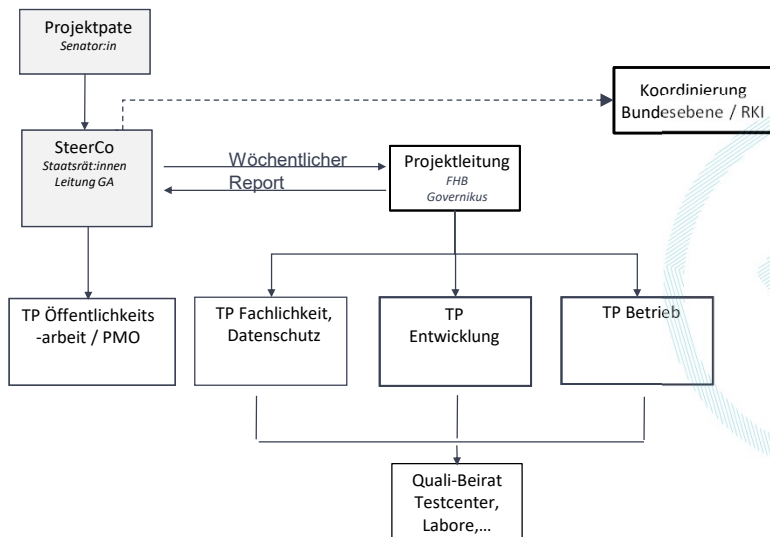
Projektpate
Senator:in

Koordinierung Bundesebene / RKI

SteerCo
Staatsrät:innen
Leitung GA

Wöchentlicher Report

Projektleitung
FHB
Governikus

TP Öffentlichkeits -arbeit / PMO

TP Fachlichkeit, Datenschutz

TP Entwicklung

TP Betrieb

Quali-Beirat Testcenter, Labore,…